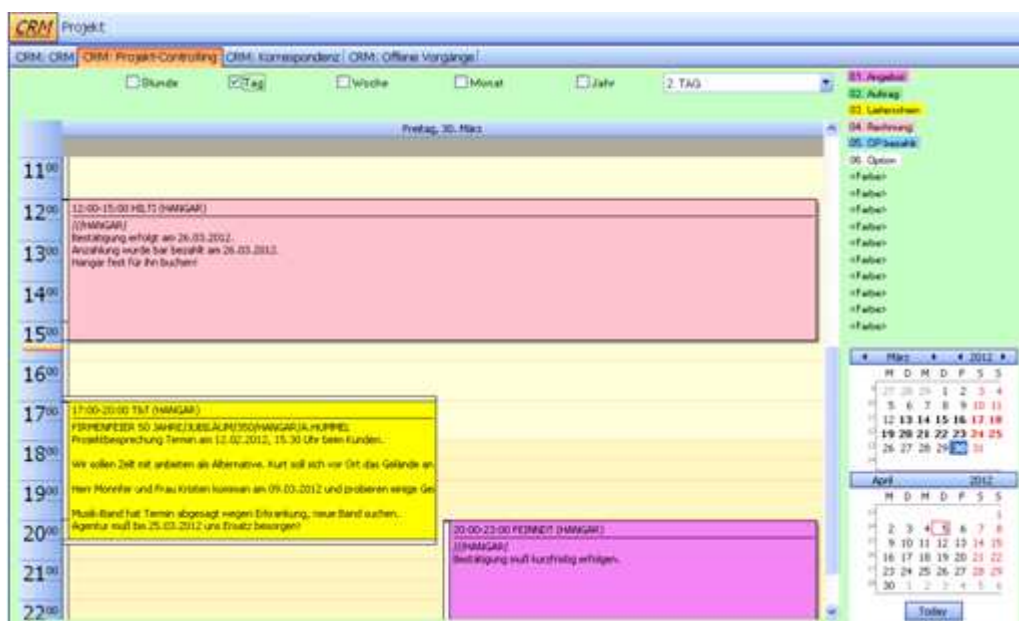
CRM Projekt

CRM: CRM | CRM: Projekt-Controlling | CRM: Korrespondenz | CRM: Offene Vorgänge

Stunde Tag Woche Monat Jahr 2. TAG

01. Angebot
02. Auftrag
03. Lieferschein
04. Rechnung
05. OP bezahlt
06. Option
<Farbe>
<Farbe>
<Farbe>
<Farbe>
<Farbe>
<Farbe>
<Farbe>
<Farbe>
<Farbe>
<Farbe>

Freitag, 30. März

$11^{00}$
$12^{00}$
$13^{00}$
$14^{00}$
$15^{00}$
$16^{00}$
$17^{00}$
$18^{00}$
$19^{00}$
$20^{00}$
$21^{00}$
$22^{00}$

12:00-15:00 HILTI (HANGAR)
[(HANGAR)]
Bestätigung erfolgt am 26.03.2012.
Anzahlung wurde bar bezahlt am 26.03.2012.
Hangar fest für Ihn buchen!

17:00-20:00 T&T (HANGAR)
FIRMENFEIER 50 JAHRE/JUBILÄUM/350/HANGAR/A.HUMMEL
Projektbesprechung Termin am 12.02.2012, 15.30 Uhr beim Kunden.

Wir sollen Zeit mit anbieten als Alternative. Kurt soll sich vor Ort das Gelände an

Herr Monnfer und Frau Kristen kommen am 09.03.2012 und probieren einige Ge

Musik-Band hat Termin abgesagt wegen Erkrankung, neue Band suchen.
Agentur muß bis 25.03.2012 uns Ersatz besorgen!

20:00-23:00 FEINDT (HANGAR)
[(HANGAR)]
Bestätigung muß kurzfristig erfolgen.

März 2012
M D M D F S S
27 28 29 1 2 3 4
5 6 7 8 9 10 11
12 13 14 15 16 17 18
19 20 21 22 23 24 25
26 27 28 29 30 31

April 2012
M D M D F S S
1
2 3 4 5 6 7 8
9 10 11 12 13 14 15
16 17 18 19 20 21 22
23 24 25 26 27 28 29
30 1 2 3 4 5 6

Today